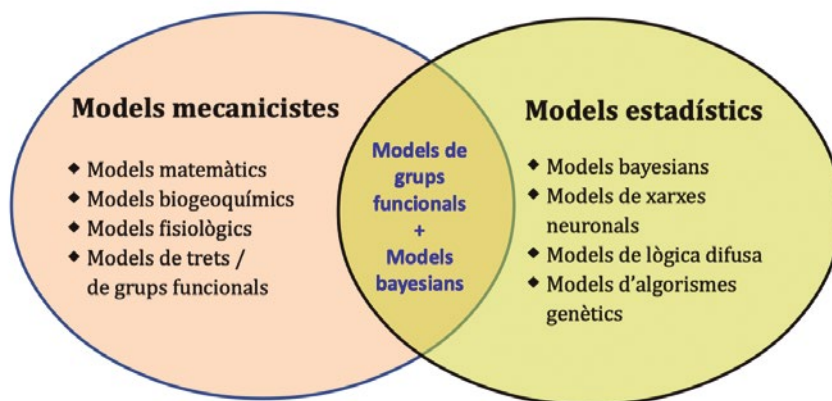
Models mecanicistes

◆ Models matemàtics
◆ Models biogeoquímics
◆ Models fisiològics
◆ Models de trets / de grups funcionals

Models de grups funcionals + Models bayesians

Models estadístics

◆ Models bayesians
◆ Models de xarxes neuronals
◆ Models de lògica difusa
◆ Models d'algorismes genètics